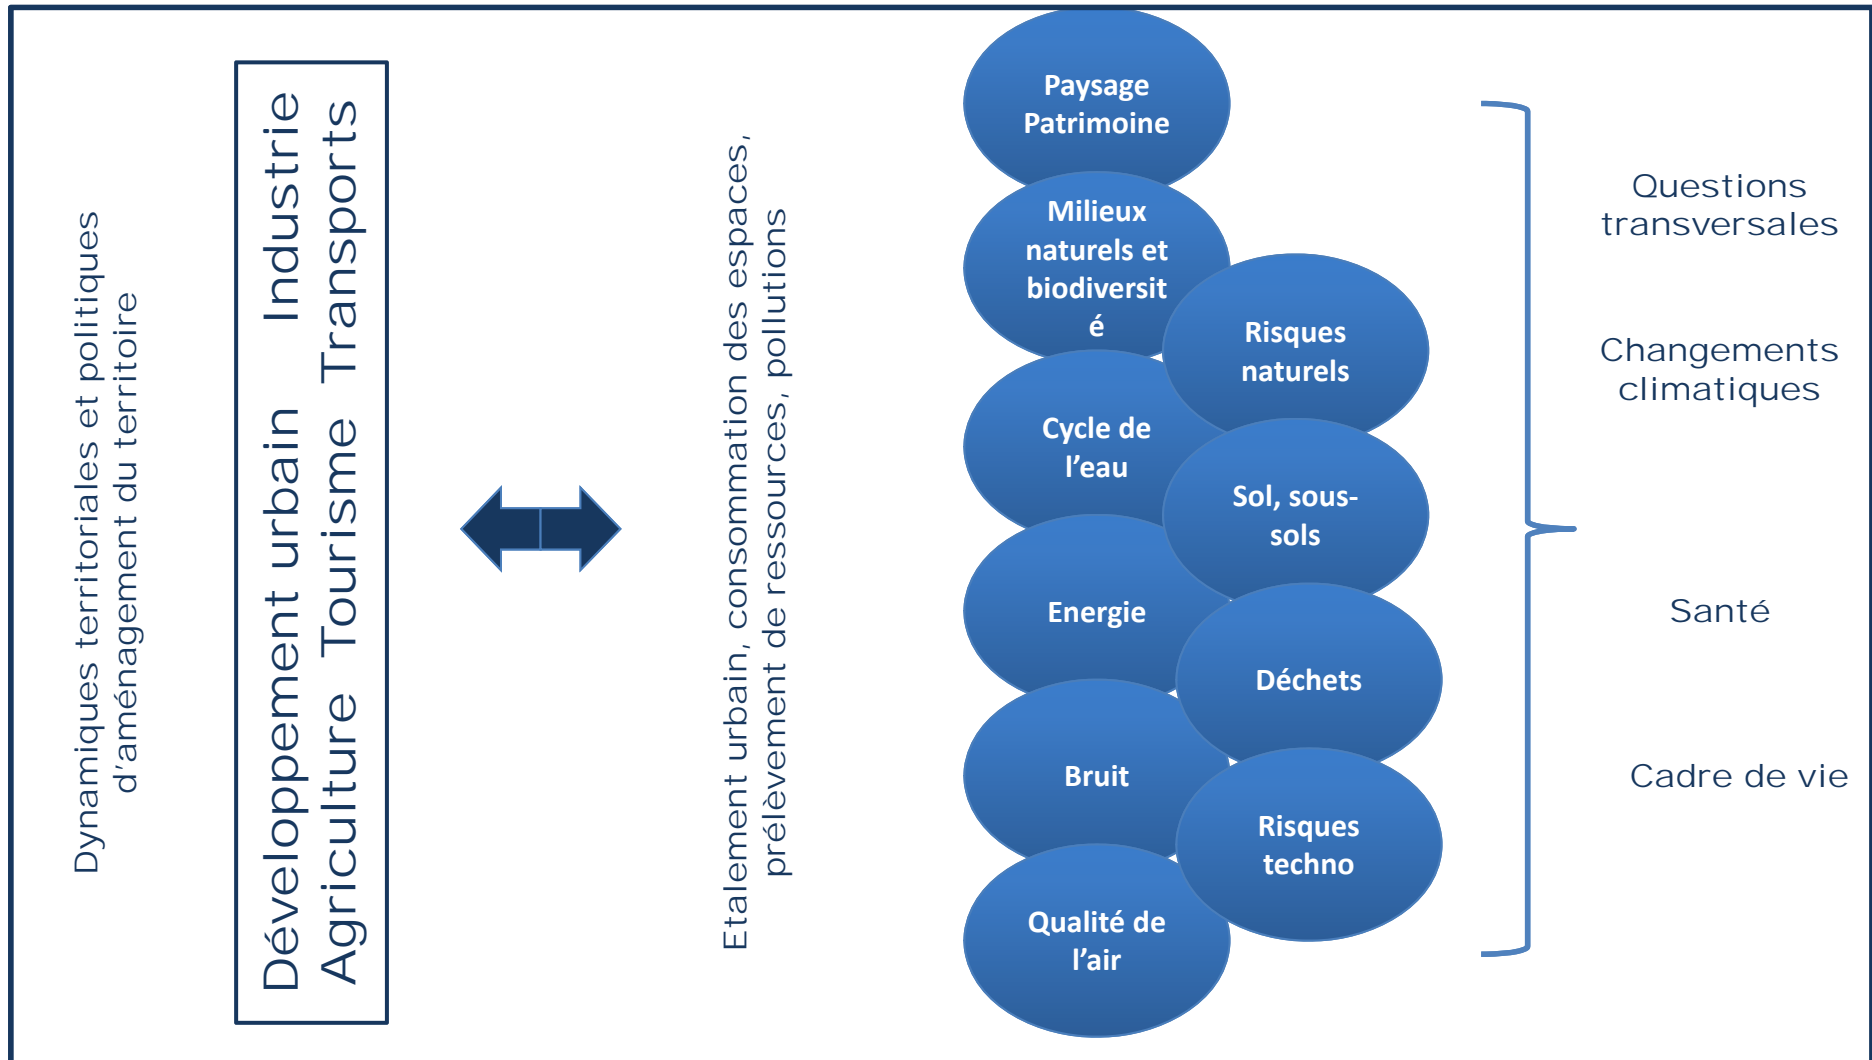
Dynamiques territoriales et politiques d'aménagement du territoire

Développement urbain Industrie
Agriculture Tourisme Transports

Etalement urbain, consommation des espaces, prélèvement de ressources, pollutions

Paysage Patrimoine

Milieux naturels et biodiversit é

Risques naturels

Cycle de l'eau

Sol, sous-sols

Energie

Déchets

Bruit

Risques techno

Qualité de l'air

Questions transversales

Changements climatiques

Santé

Cadre de vie